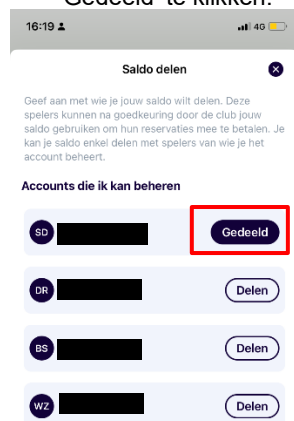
'Gedeeld' te klikken.

16:19

4G

Saldo delen

Geef aan met wie je jouw saldo wilt delen. Deze spelers kunnen na goedkeuring door de club jouw saldo gebruiken om hun reservaties mee te betalen. Je kan je saldo enkel delen met spelers van wie je het account beheert.

Accounts die ik kan beheren

SD

Gedeeld

DR

Delen

BS

Delen

WZ

Delen